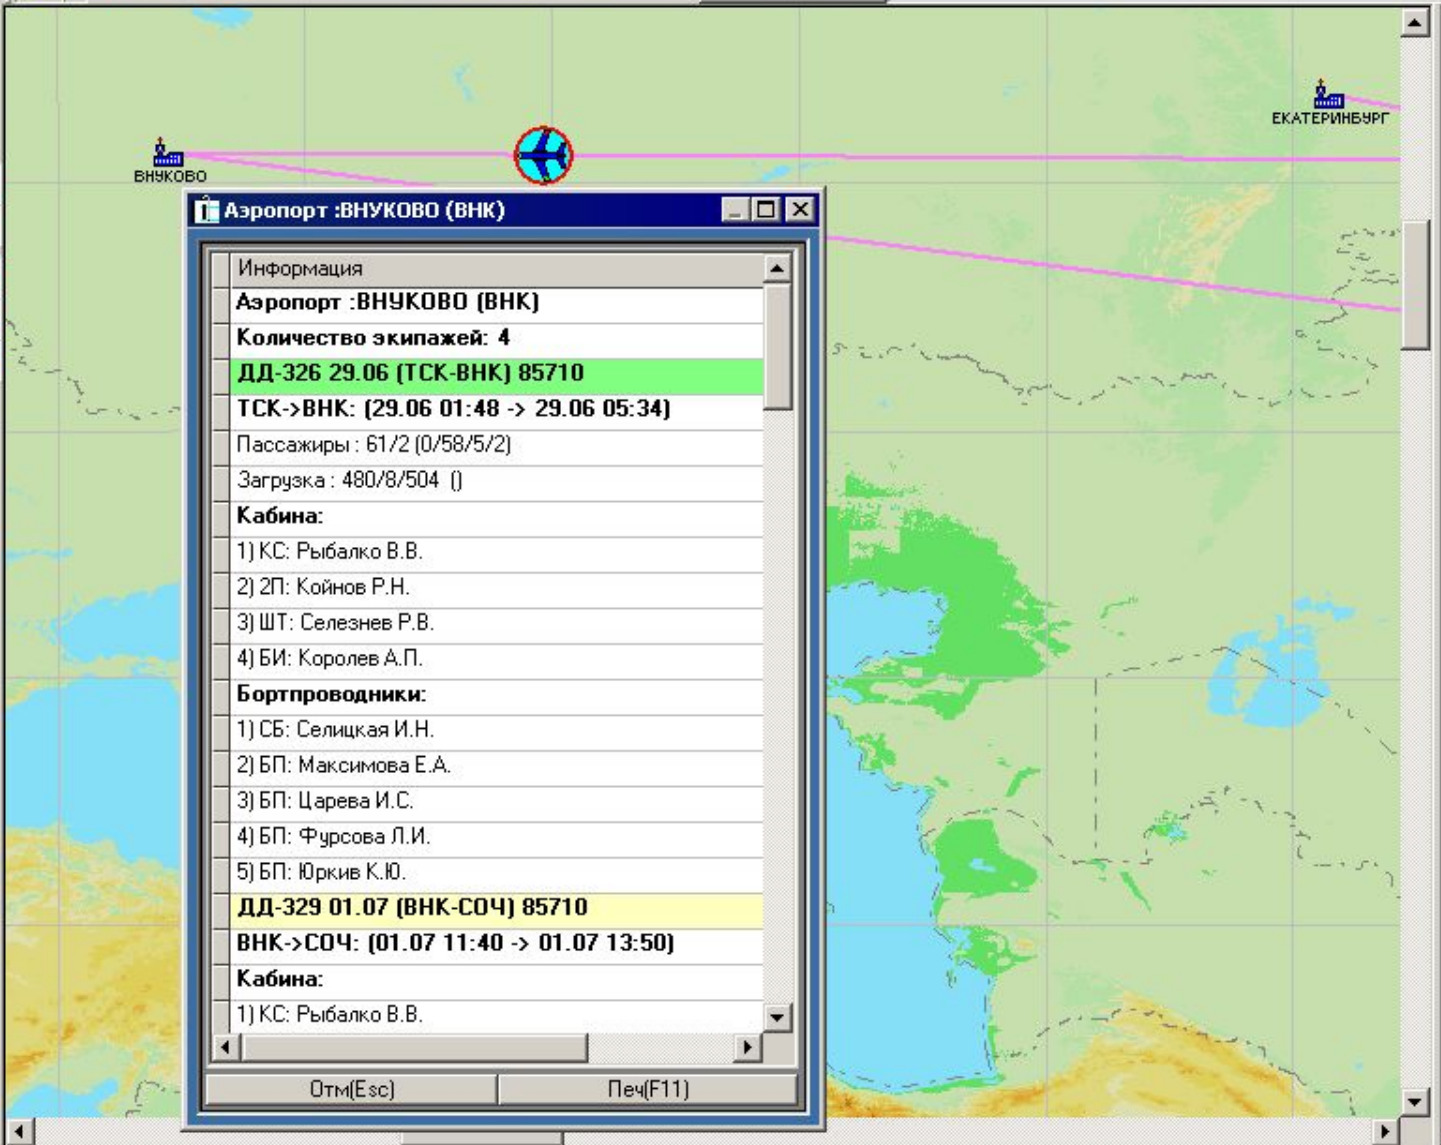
ЕКАТЕРИНБУРГ

ВНУКОВО

Аэропорт :ВНУКОВО (ВНК)

Информация
Аэропорт :ВНУКОВО (ВНК)
Количество экипажей: 4
ДД-326 29.06 (ТСК-ВНК) 85710
ТСК->ВНК: (29.06 01:48 -> 29.06 05:34)
Пассажиры : 61/2 (0/58/5/2)
Загрузка : 480/8/504 ()
Кабина:
1) КС: Рыбалко В.В.
2) 2П: Койнов Р.Н.
3) ШТ: Селезнев Р.В.
4) БИ: Королев А.П.
Бортпроводники:
1) СБ: Селицкая И.Н.
2) БП: Максимова Е.А.
3) БП: Царева И.С.
4) БП: Фурсова Л.И.
5) БП: Юркив К.Ю.
ДД-329 01.07 (ВНК-СОЧ) 85710
ВНК->СОЧ: (01.07 11:40 -> 01.07 13:50)
Кабина:
1) КС: Рыбалко В.В.

Отм(Esc)
Печ(F11)